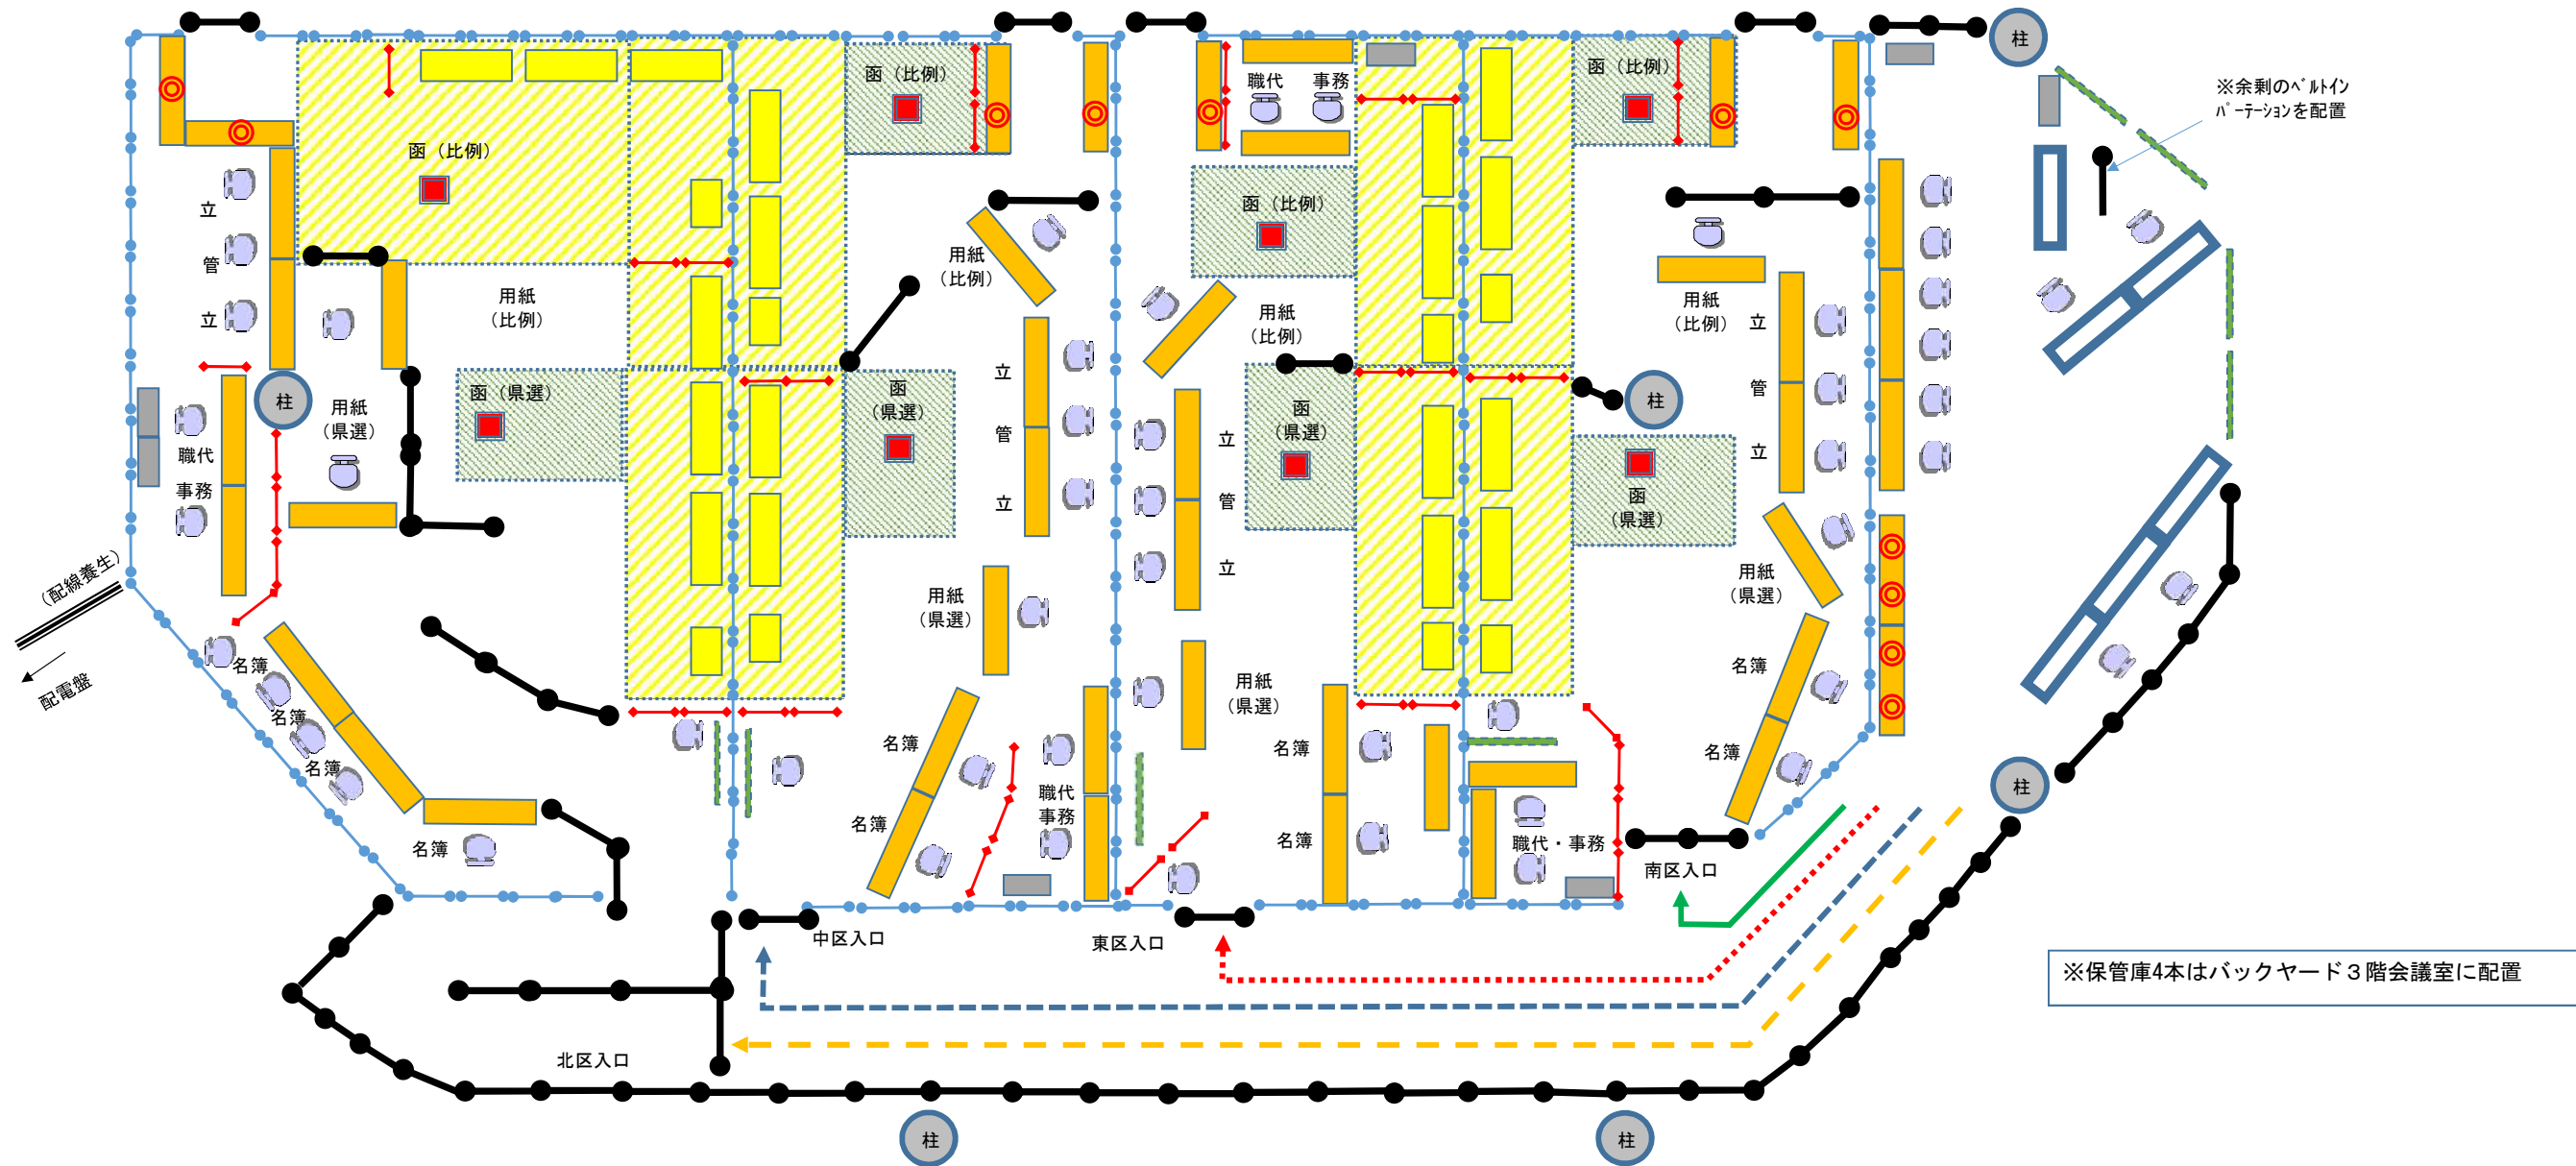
柱

※余剰のベルトインパーテーションを配置

函（比例）

函（比例）

函（比例）

職代 事務

函（比例）

立

管

立

用紙（比例）

用紙（比例）

用紙（比例）

用紙（比例）

柱

函（県選）

函（県選）

柱

用紙（県選）

職代

事務

立

管

立

立

管

立

函（県選）

立

管

立

函（県選）

用紙（県選）

用紙（県選）

用紙（県選）

（配線養生）

配電盤

名簿

名簿

名簿

名簿

名簿

名簿

職代 事務

名簿

名簿

職代・事務

名簿

名簿

南区入口

柱

中区入口

東区入口

※保管庫4本はバックヤード３階会議室に配置

北区入口

柱

柱